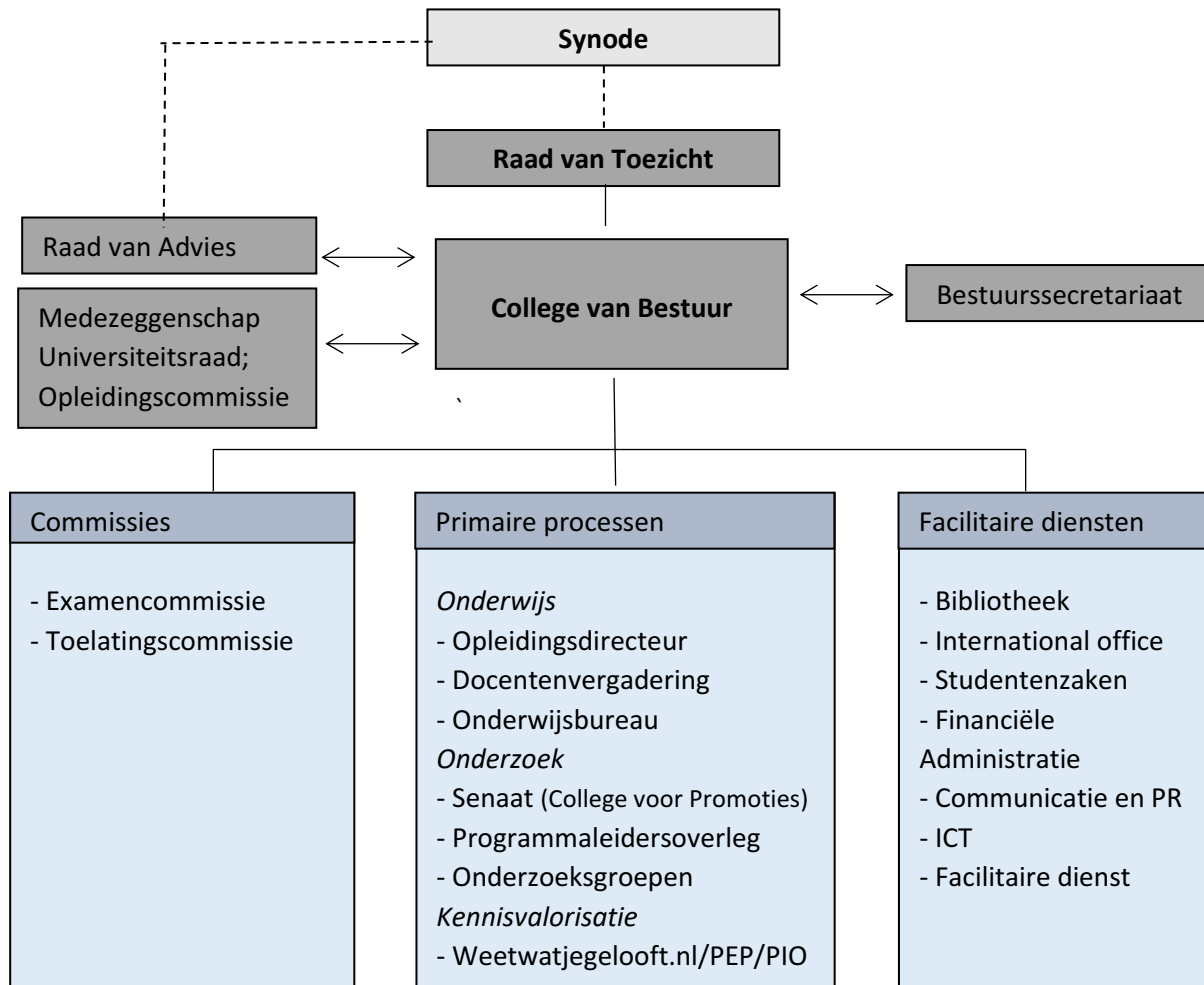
Synode

Raad van Toezicht

Raad van Advies

College van Bestuur

Bestuurssecretariaat

Medezeggenschap Universiteitsraad; Opleidingscommissie

`

Commissies

- Examencommissie
- Toelatingscommissie

Primaire processen

*Onderwijs*
- Opleidingsdirecteur
- Docentenvergadering
- Onderwijsbureau
*Onderzoek*
- Senaat (College voor Promoties)
- Programmaleidersoverleg
- Onderzoeksgroepen
*Kennisvalorisatie*
- Weetwatjegelooft.nl/PEP/PIO

Facilitaire diensten

- Bibliotheek
- International office
- Studentenzaken
- Financiële Administratie
- Communicatie en PR
- ICT
- Facilitaire dienst